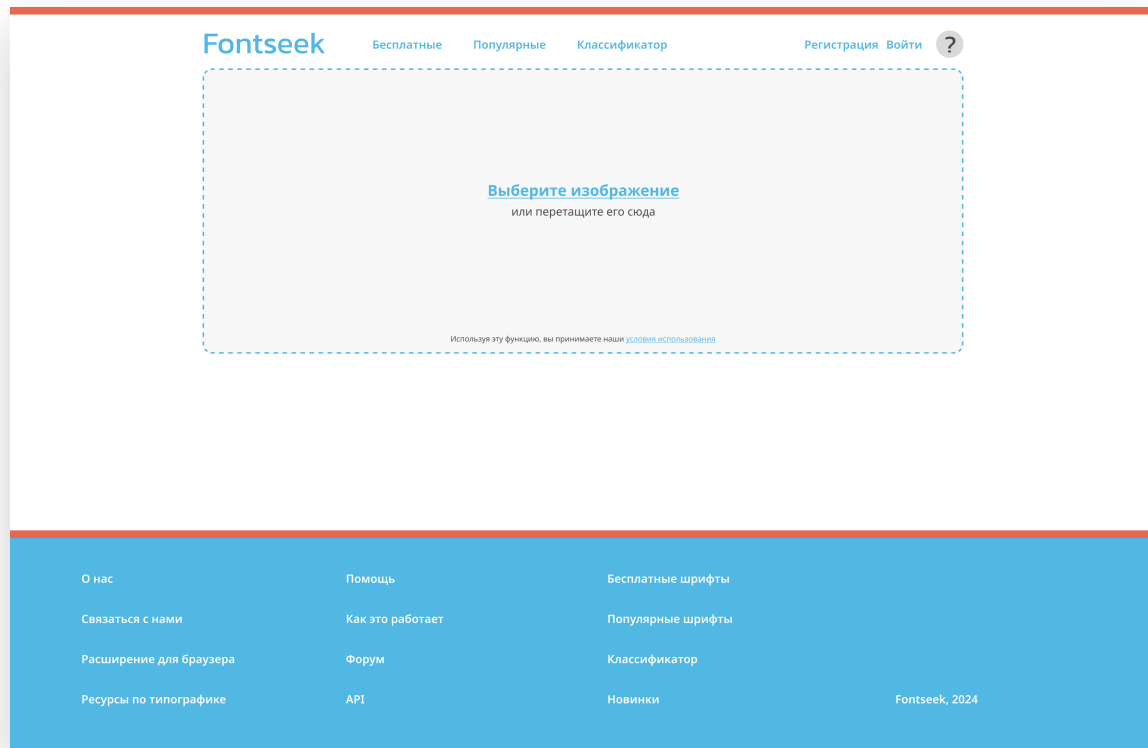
Fontseek Бесплатные Популярные Классификатор Регистрация Войти ?

Выберите изображение
или перетащите его сюда

Используя эту функцию, вы принимаете наши условия использования

О нас
Связаться с нами
Расширение для браузера
Ресурсы по типографике

Помощь
Как это работает
Форум
API

Бесплатные шрифты
Популярные шрифты
Классификатор
Новинки

Fontseek, 2024